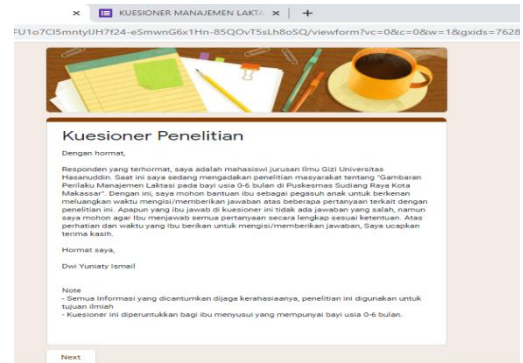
× KUESIONER MANAJEMEN LAKTA × +

FU1o7Cl5mntyUH7f24-eSmwnG6x1Hn-85QOvT5sLh8oSQ/viewform?vc=0&c=0&w=1&gxids=7628

Kuesioner Penelitian

Dengan hormat,

Responden yang terhormat, saya adalah mahasiswi jurusan Ilmu Gizi Universitas Hasanuddin. Saat ini saya sedang mengadakan penelitian masyarakat tentang "Gambaran Perilaku Manajemen Laktasi pada bayi usia 0-6 bulan di Puskesmas Sudiang Raya Kota Makassar". Dengan ini, saya mohon bantuan ibu sebagai pegasuh anak untuk berkenan meluangkan waktu mengisi/memberikan jawaban atas beberapa pertanyaan terkait dengan penelitian ini. Apapun yang ibu jawab di kuesioner ini tidak ada jawaban yang salah, namun saya mohon agar ibu menjawab semua pertanyaan secara lengkap sesuai ketentuan. Atas perhatian dan waktu yang ibu berikan untuk mengisi/memberikan jawaban, Saya ucapkan terima kasih.

Hormat saya,

Dwi Yuniaty Ismail

Note
- Semua Informasi yang dicantumkan dijaga kerahasiaanya, penelitian ini digunakan untuk tujuan ilmiah
- Kuesioner ini diperuntukkan bagi ibu menyusui yang mempunyai bayi usia 0-6 bulan.

Next